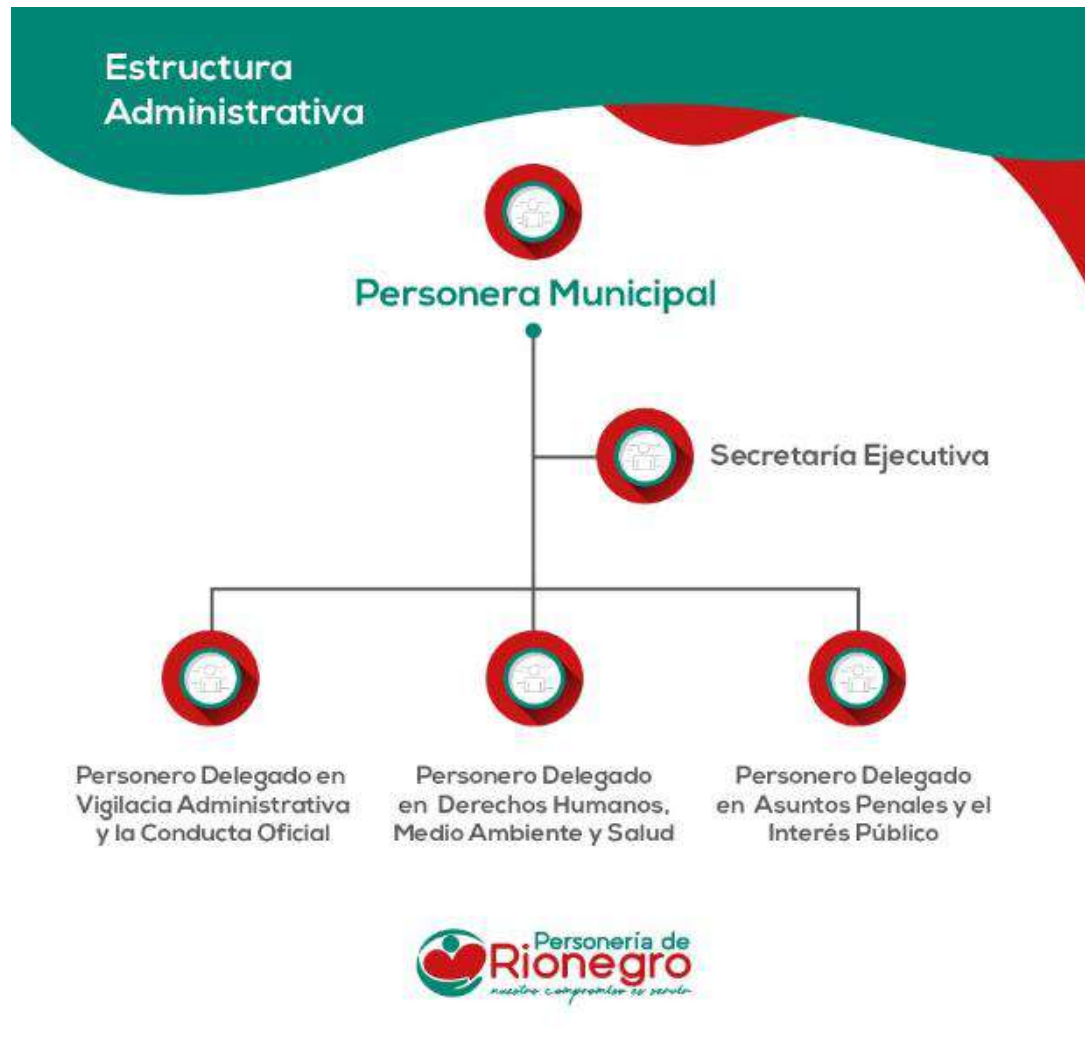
Estructura
Administrativa

Personera Municipal

Secretaría Ejecutiva

Personero Delegado en Vigilacia Administrativa y la Conducta Oficial

Personero Delegado en Derechos Humanos, Medio Ambiente y Salud

Personero Delegado en Asuntos Penales y el Interés Público

Personería de
Rionegro
nuestro compromiso es servir